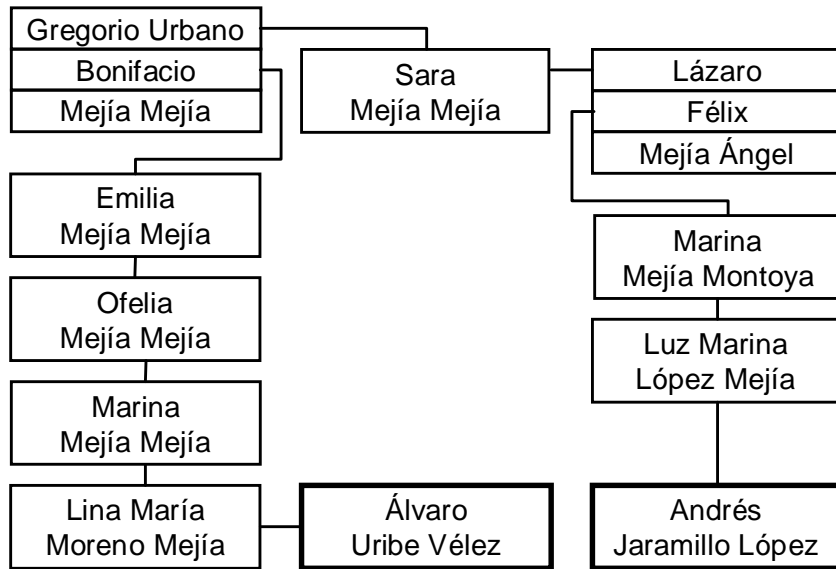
Gregorio Urbano
Bonifacio
Mejía Mejía

Sara
Mejía Mejía

Lázaro
Félix
Mejía Ángel

Emilia
Mejía Mejía

Ofelia
Mejía Mejía

Marina
Mejía Mejía

Lina María
Moreno Mejía

Álvaro
Uribe Vélez

Marina
Mejía Montoya

Luz Marina
López Mejía

Andrés
Jaramillo López